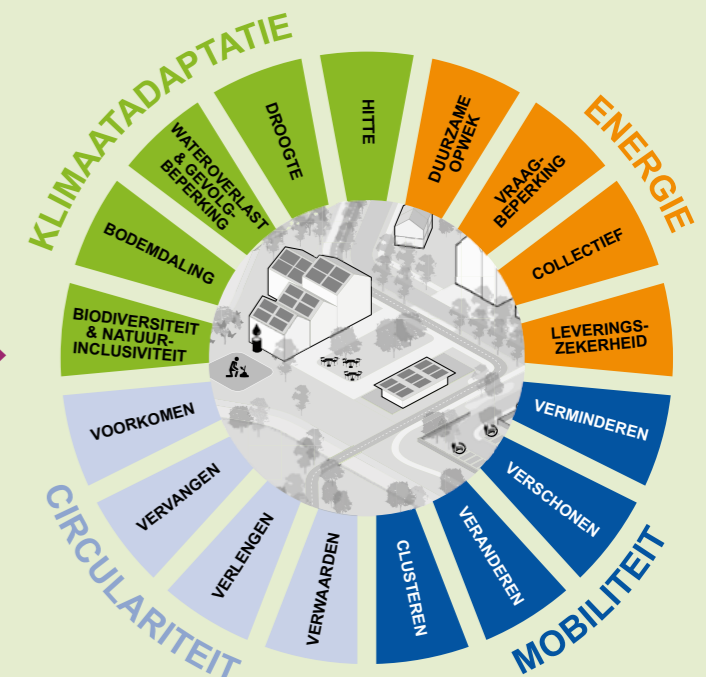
KLIMAATADAPTATIE

BIODIVERSITEIT & NATUURINCLUSIVITEIT

BODEMDALING

WATEROVERLAST & GEVOLGBEPERKING

DROOGTE

HITTE

ENERGIE

DUURZAME OPWEK

VRAAGBEPERKING

COLLECTIEF

LEVERINGSZEKERHEID

MOBILITEIT

VERMINDEREN

VERSCHONEN

VERANDEREN

CLUSTEREN

CIRCULARITEIT

VERWAARDEN

VERLENGEN

VERVANGEN

VOORKOMEN